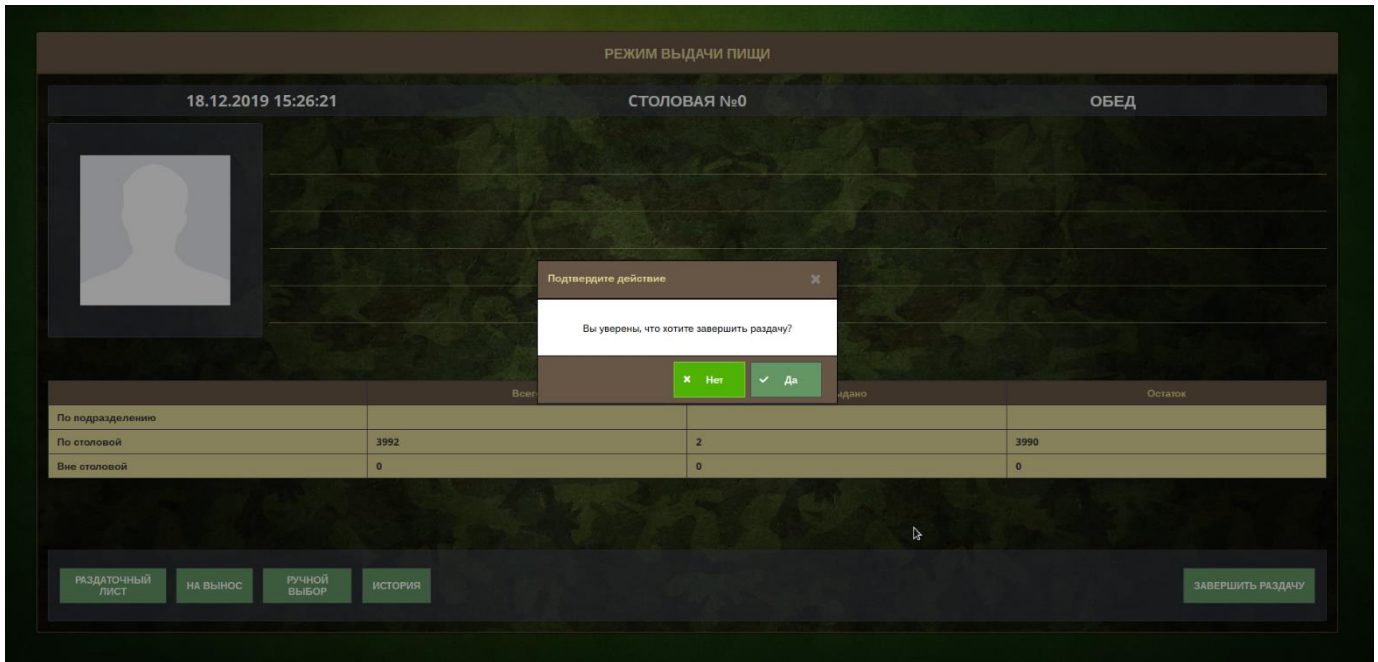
РЕЖИМ ВЫДАЧИ ПИЩИ

18.12.2019 15:26:21

СТОЛОВАЯ №0

ОБЕД

Подтвердите действие

Вы уверены, что хотите завершить раздачу?

Нет

Да

| | Всег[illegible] | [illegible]дано | Остаток |
|---|---|---|---|
| По подразделению | | | |
| По столовой | 3992 | 2 | 3990 |
| Вне столовой | 0 | 0 | 0 |

РАЗДАТОЧНЫЙ ЛИСТ

НА ВЫНОС

РУЧНОЙ ВЫБОР

ИСТОРИЯ

ЗАВЕРШИТЬ РАЗДАЧУ